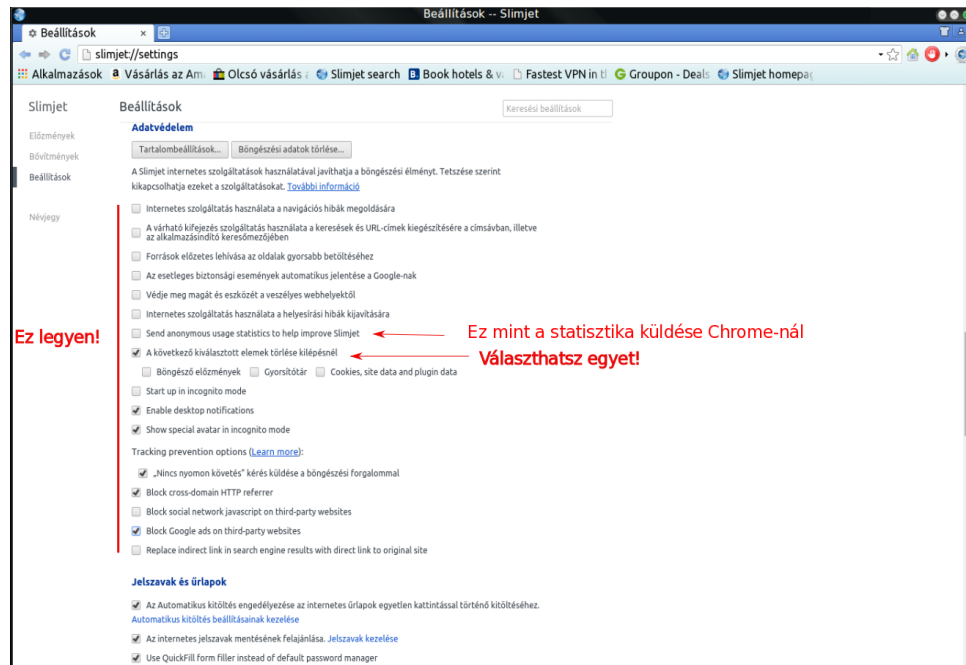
Beállítások -- Slimjet

Beállítások ×

slimjet://settings

Alkalmazások Vásárlás az Am Olcsó vásárlás Slimjet search Book hotels & v Fastest VPN in t Groupon - Deals Slimjet homepa

Slimjet

Előzmények
Bővítmények
Beállítások

Névjegy

Beállítások

Keresési beállítások

Adatvédelem

Tartalombeállítások... Böngészési adatok törlése...

A Slimjet internetes szolgáltatások használatával javíthatja a böngészési élményt. Tetszése szerint kikapcsolhatja ezeket a szolgáltatásokat. További információ

Internetes szolgáltatás használata a navigációs hibák megoldására

A várható kifejezés szolgáltatás használata a keresések és URL-címek kiegészítésére a címsávban, illetve az alkalmazásindító keresőmezőjében

Források előzetes lehívása az oldalak gyorsabb betöltéséhez

Az esetleges biztonsági események automatikus jelentése a Google-nak

Védje meg magát és eszközét a veszélyes webhelyektől

Internetes szolgáltatás használata a helyesírási hibák kijavítására

Ez legyen!

Send anonymous usage statistics to help improve Slimjet

Ez mint a statisztika küldése Chrome-nál

A következő kiválasztott elemek törlése kilépésnél

Választhatsz egyet!

Böngésző előzmények Gyorsítótár Cookies, site data and plugin data

Start up in incognito mode

Enable desktop notifications

Show special avatar in incognito mode

Tracking prevention options (Learn more):

„Nincs nyomon követés" kérés küldése a böngészési forgalommal

Block cross-domain HTTP referrer

Block social network javascript on third-party websites

Block Google ads on third-party websites

Replace indirect link in search engine results with direct link to original site

Jelszavak és űrlapok

Az Automatikus kitöltés engedélyezése az internetes űrlapok egyetlen kattintással történő kitöltéséhez.
Automatikus kitöltés beállításainak kezelése

Az internetes jelszavak mentésének felajánlása. Jelszavak kezelése

Use QuickFill form filler instead of default password manager